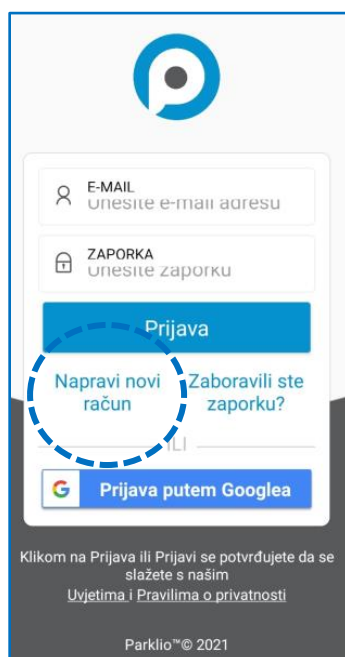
E-MAIL
Unesite e-mail adresu

ZAPORKA
Unesite zaporku

Prijava

Napravi novi račun

Zaboravili ste zaporku?

ILI

G Prijava putem Googlea

Klikom na Prijava ili Prijavi se potvrđujete da se slažete s našim Uvjetima i Pravilima o privatnosti

Parklio™© 2021